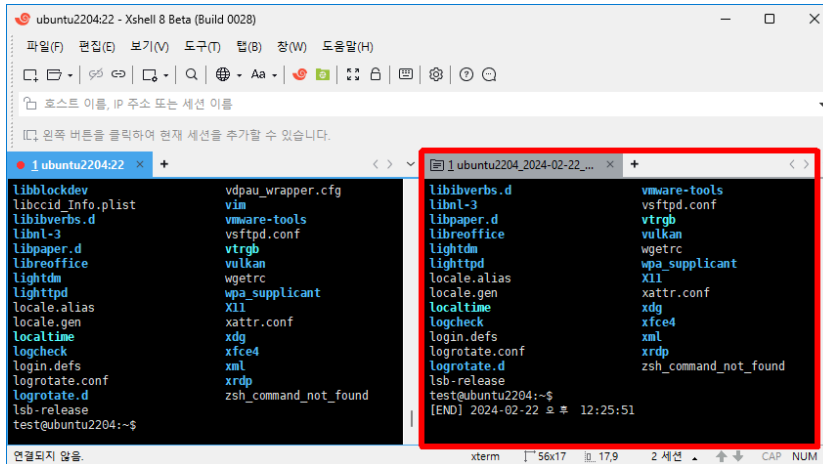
ubuntu2204:22 - Xshell 8 Beta (Build 0028)

파일(F) 편집(E) 보기(V) 도구(T) 탭(B) 창(W) 도움말(H)

호스트 이름, IP 주소 또는 세션 이름

왼쪽 버튼을 클릭하여 현재 세션을 추가할 수 있습니다.

1 ubuntu2204:22

1 ubuntu2204_2024-02-22_...

libblockdev vdpau_wrapper.cfg
libccid_Info.plist vim
libibverbs.d vmware-tools
libnl-3 vsftpd.conf
libpaper.d vtrgb
libreoffice vulkan
lightdm wgetrc
lighttpd wpa_supplicant
locale.alias X11
locale.gen xattr.conf
localtime xdg
logcheck xfce4
login.defs xml
logrotate.conf xrdp
logrotate.d zsh_command_not_found
lsb-release
test@ubuntu2204:~$

libibverbs.d vmware-tools
libnl-3 vsftpd.conf
libpaper.d vtrgb
libreoffice vulkan
lightdm wgetrc
lighttpd wpa_supplicant
locale.alias X11
locale.gen xattr.conf
localtime xdg
logcheck xfce4
login.defs xml
logrotate.conf xrdp
logrotate.d zsh_command_not_found
lsb-release
test@ubuntu2204:~$
[END] 2024-02-22 오후 12:25:51

연결되지 않음. xterm 56x17 17,9 2 세션 CAP NUM